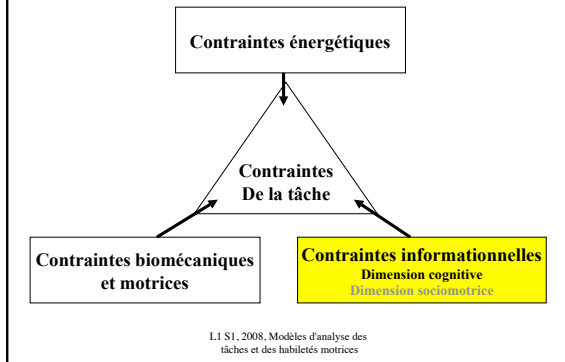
Contraintes énergétiques

Contraintes
De la tâche

Contraintes biomécaniques et motrices

Contraintes informationnelles
Dimension cognitive
Dimension sociomotrice

L1 S1, 2008, Modèles d'analyse des tâches et des habiletés motrices